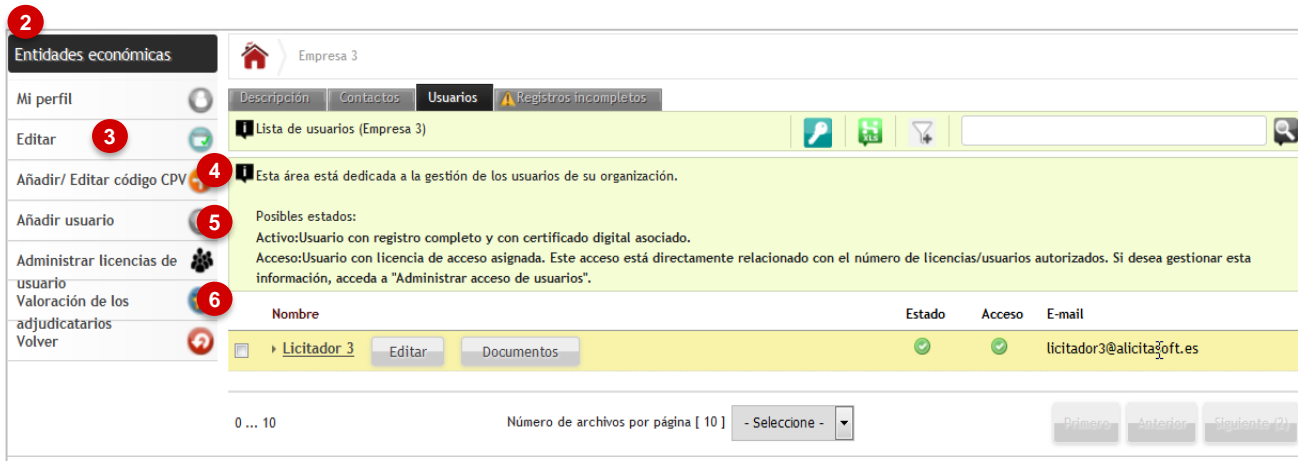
2

Entidades económicas

Mi perfil

Editar

3

Añadir/ Editar código CPV

4

Añadir usuario

5

Administrar licencias de usuario

Valoración de los adjudicatarios

6

Volver

Empresa 3

Descripción | Contactos | Usuarios | Registros incompletos

Lista de usuarios (Empresa 3)

Esta área está dedicada a la gestión de los usuarios de su organización.

Posibles estados:
Activo:Usuario con registro completo y con certificado digital asociado.
Acceso:Usuario con licencia de acceso asignada. Este acceso está directamente relacionado con el número de licencias/usuarios autorizados. Si desea gestionar esta información, acceda a "Administrar acceso de usuarios".

| Nombre | Estado | Acceso | E-mail |
|---|---|---|---|
| Licitador 3 Editar Documentos | | | licitador3@alicitasoft.es |

0 ... 10

Número de archivos por página [ 10 ] - Seleccione -

Primero Anterior Siguiente (2)